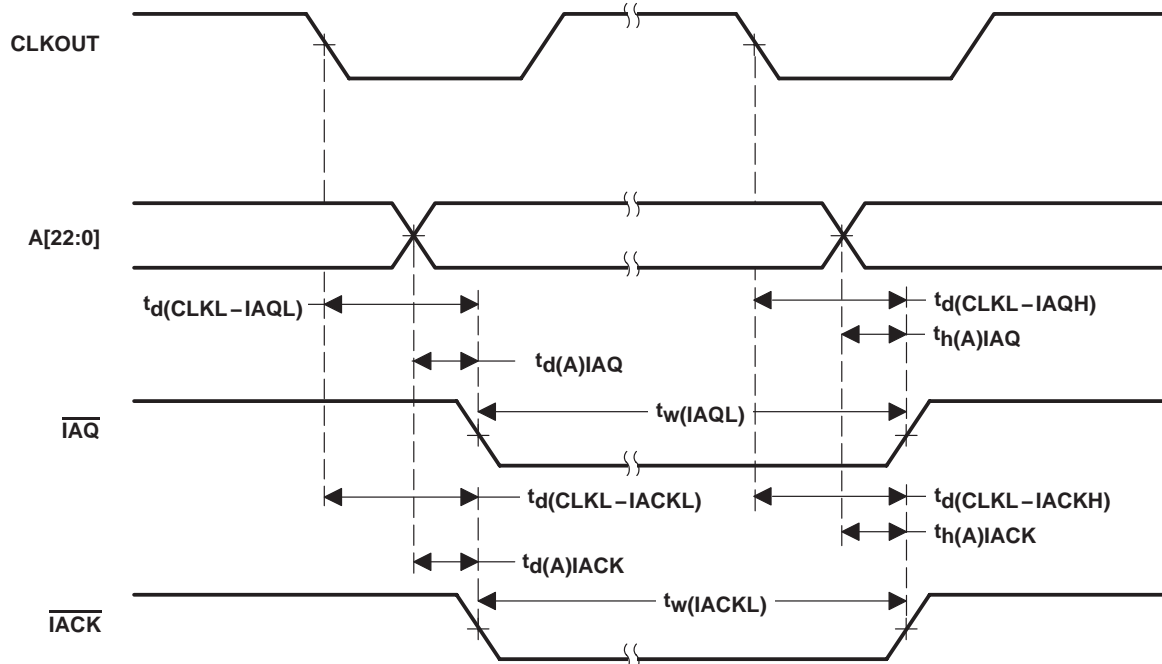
CLKOUT

A[22:0]

$t_{d(CLKL-IAQL)}$

$t_{d(CLKL-IAQH)}$

$t_{h(A)IAQ}$

$t_{d(A)IAQ}$

$\overline{IAQ}$

$t_{w(IAQL)}$

$t_{d(CLKL-IACKL)}$

$t_{d(CLKL-IACKH)}$

$t_{h(A)IACK}$

$t_{d(A)IACK}$

$\overline{IACK}$

$t_{w(IACKL)}$